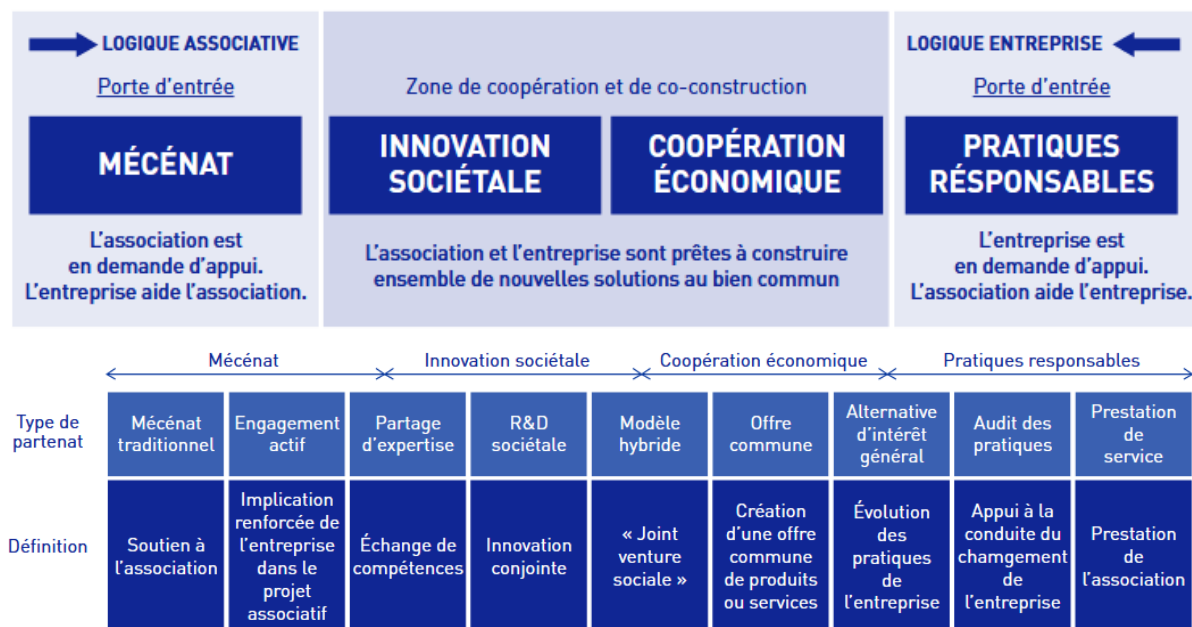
LOGIQUE ASSOCIATIVE

Porte d'entrée

MÉCÉNAT

L'association est en demande d'appui. L'entreprise aide l'association.

Zone de coopération et de co-construction

INNOVATION SOCIÉTALE

COOPÉRATION ÉCONOMIQUE

L'association et l'entreprise sont prêtes à construire ensemble de nouvelles solutions au bien commun

LOGIQUE ENTREPRISE

Porte d'entrée

PRATIQUES RÉSPONSABLES

L'entreprise est en demande d'appui. L'association aide l'entreprise.

Mécénat | Innovation sociétale | Coopération économique | Pratiques responsables

| | | | | | | | | | |
|---|---|---|---|---|---|---|---|---|---|
| Type de partenat | Mécénat traditionnel | Engagement actif | Partage d'expertise | R&D sociétale | Modèle hybride | Offre commune | Alternative d'intérêt général | Audit des pratiques | Prestation de service |
| Définition | Soutien à l'association | Implication renforcée de l'entreprise dans le projet associatif | Échange de compétences | Innovation conjointe | « Joint venture sociale » | Création d'une offre commune de produits ou services | Évolution des pratiques de l'entreprise | Appui à la conduite du chamgement de l'entreprise | Prestation de l'association |